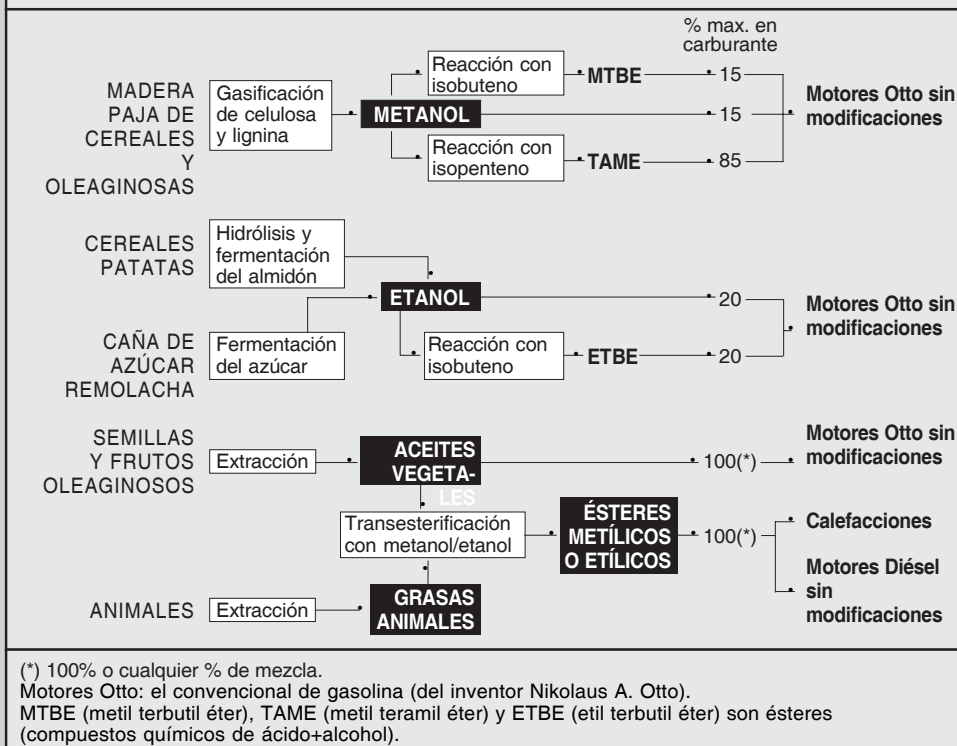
% max. en carburante

MADERA PAJA DE CEREALES Y OLEAGINOSAS

Gasificación de celulosa y lignina

METANOL

Reacción con isobuteno

MTBE

15

15

Reacción con isopenteno

TAME

85

Motores Otto sin modificaciones

CEREALES PATATAS

Hidrólisis y fermentación del almidón

ETANOL

20

CAÑA DE AZÚCAR REMOLACHA

Fermentación del azúcar

Reacción con isobuteno

ETBE

20

Motores Otto sin modificaciones

SEMILLAS Y FRUTOS OLEAGINOSOS

Extracción

ACEITES VEGETALES

100(*)

Motores Otto sin modificaciones

Transesterificación con metanol/etanol

ÉSTERES METÍLICOS O ETÍLICOS

100(*)

Calefacciones

Motores Diésel sin modificaciones

ANIMALES

Extracción

GRASAS ANIMALES

(*) 100% o cualquier % de mezcla.
Motores Otto: el convencional de gasolina (del inventor Nikolaus A. Otto).
MTBE (metil terbutil éter), TAME (metil teramil éter) y ETBE (etil terbutil éter) son ésteres (compuestos químicos de ácido+alcohol).